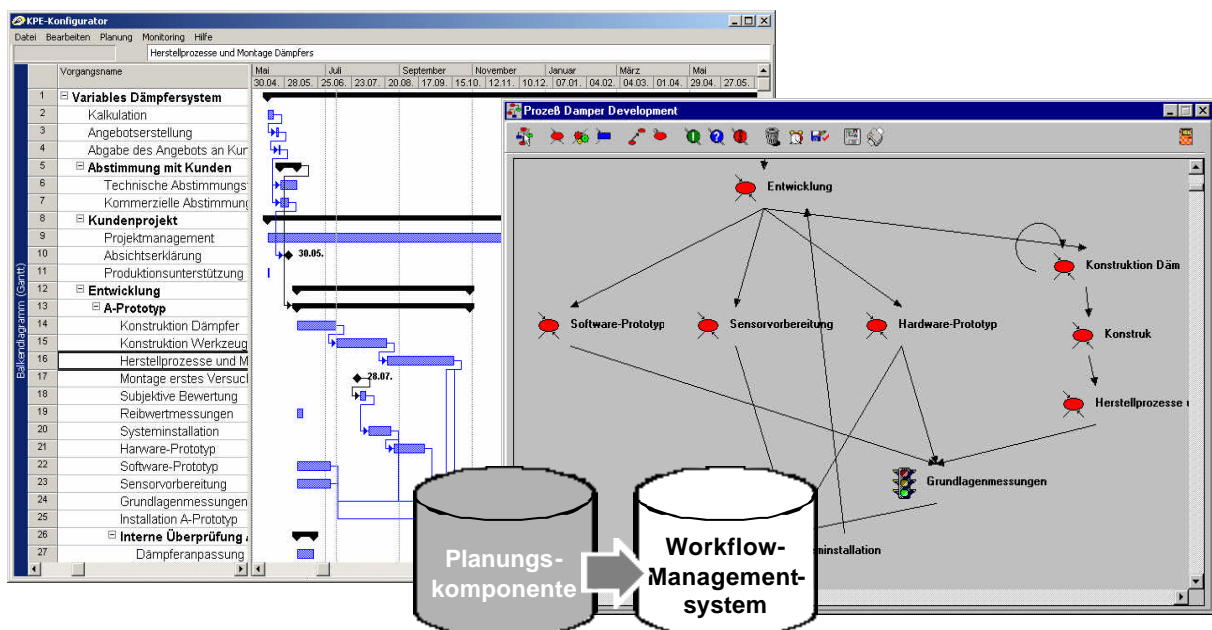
KPE-Konfigurator

Datei Bearbeiten Planung Monitoring Hilfe

Herstellprozesse und Montage Dämpfers

Balkendiagramm (Gantt)

Vorgangsname

| | Vorgangsname |
|---|---|
| 1 | Variables Dämpfersystem |
| 2 | Kalkulation |
| 3 | Angebotserstellung |
| 4 | Abgabe des Angebots an Kur |
| 5 | Abstimmung mit Kunden |
| 6 | Technische Abstimmungs |
| 7 | Kommerzielle Abstimmung |
| 8 | Kundenprojekt |
| 9 | Projektmanagement |
| 10 | Absichtserklärung |
| 11 | Produktionsunterstützung |
| 12 | Entwicklung |
| 13 | A-Prototyp |
| 14 | Konstruktion Dämpfer |
| 15 | Konstruktion Werkzeug |
| 16 | Herstellprozesse und M |
| 17 | Montage erstes Versucl |
| 18 | Subjektive Bewertung |
| 19 | Reibwertmessungen |
| 20 | Systeminstallation |
| 21 | Harware-Prototyp |
| 22 | Software-Prototyp |
| 23 | Sensorvorbereitung |
| 24 | Grundlagenmessungen |
| 25 | Installation A-Prototyp |
| 26 | Interne Überprüfung |
| 27 | Dämpferanpassung |

Mai | Juli | September | November | Januar | März | Mai
30.04. | 28.05. | 25.06. | 23.07. | 20.08. | 17.09. | 15.10. | 12.11. | 10.12. | 07.01. | 04.02. | 04.03. | 01.04. | 29.04. | 27.05.

30.05.
28.07.

Prozeß Damper Development

Entwicklung
Konstruktion Däm
Konstruk
Herstellprozesse
Software-Prototyp
Sensorvorbereitung
Hardware-Prototyp
Grundlagenmessungen
minstallation

Planungs-komponente

Workflow-Management-system